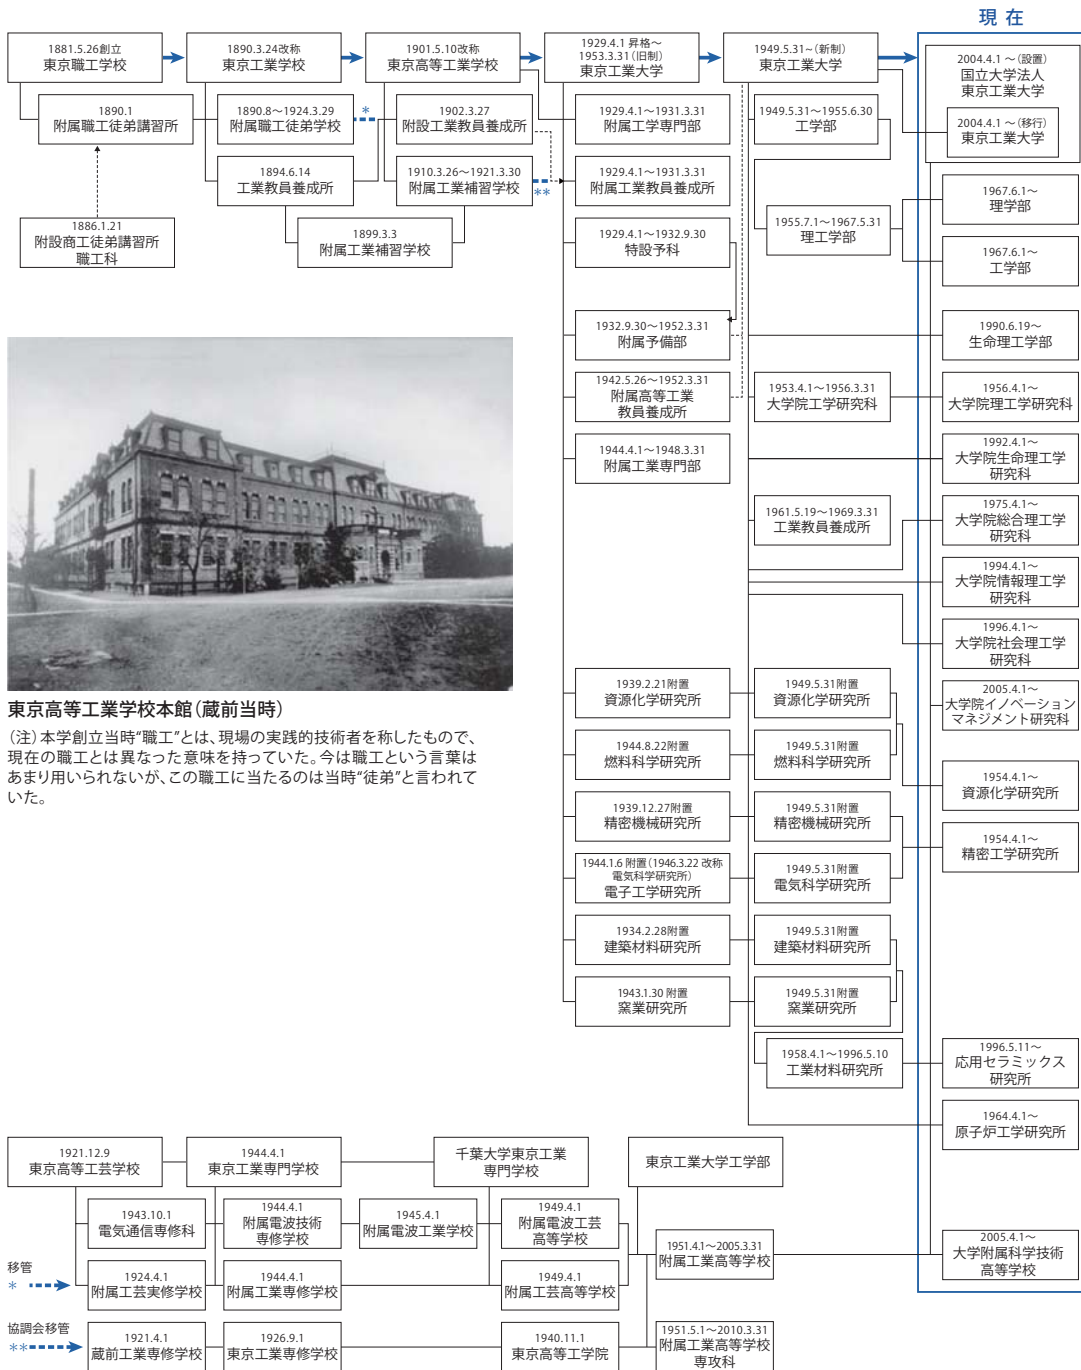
現 在

1881.5.26創立
東京職工学校

1890.3.24改称
東京工業学校

1901.5.10改称
東京高等工業学校

1929.4.1 昇格〜
1953.3.31（旧制）
東京工業大学

1949.5.31〜（新制）
東京工業大学

2004.4.1 〜（設置）
国立大学法人
東京工業大学

2004.4.1 〜（移行）
東京工業大学

1890.1
附属職工徒弟講習所

1890.8〜1924.3.29
附属職工徒弟学校

*

1902.3.27
附設工業教員養成所

1929.4.1〜1931.3.31
附属工学専門部

1949.5.31〜1955.6.30
工学部

1894.6.14
工業教員養成所

1910.3.26〜1921.3.30
附属工業補習学校

**

1929.4.1〜1931.3.31
附属工業教員養成所

1967.6.1〜
理学部

1886.1.21
附設商工徒弟講習所
職工科

1899.3.3
附属工業補習学校

1929.4.1〜1932.9.30
特設予科

1955.7.1〜1967.5.31
理工学部

1967.6.1〜
工学部

1932.9.30〜1952.3.31
附属予備部

1990.6.19〜
生命理工学部

1942.5.26〜1952.3.31
附属高等工業
教員養成所

1953.4.1〜1956.3.31
大学院工学研究科

1956.4.1〜
大学院理工学研究科

1944.4.1〜1948.3.31
附属工業専門部

1992.4.1〜
大学院生命理工学
研究科

1961.5.19〜1969.3.31
工業教員養成所

1975.4.1〜
大学院総合理工学
研究科

1994.4.1〜
大学院情報理工学
研究科

1996.4.1〜
大学院社会理工学
研究科

東京高等工業学校本館（蔵前当時）

（注）本学創立当時“職工”とは、現場の実践的技術者を称したもので、現在の職工とは異なった意味を持っていた。今は職工という言葉はあまり用いられないが、この職工に当たるのは当時“徒弟”と言われていた。

1939.2.21附置
資源化学研究所

1949.5.31附置
資源化学研究所

2005.4.1〜
大学院イノベーション
マネジメント研究科

1944.8.22附置
燃料科学研究所

1949.5.31附置
燃料科学研究所

1954.4.1〜
資源化学研究所

1939.12.27附置
精密機械研究所

1949.5.31附置
精密機械研究所

1954.4.1〜
精密工学研究所

1944.1.6 附置（1946.3.22 改称
電気科学研究所）
電子工学研究所

1949.5.31附置
電気科学研究所

1934.2.28附置
建築材料研究所

1949.5.31附置
建築材料研究所

1943.1.30 附置
窯業研究所

1949.5.31附置
窯業研究所

1958.4.1〜1996.5.10
工業材料研究所

1996.5.11〜
応用セラミックス
研究所

1964.4.1〜
原子炉工学研究所

1921.12.9
東京高等工芸学校

1944.4.1
東京工業専門学校

千葉大学東京工業
専門学校

東京工業大学工学部

1943.10.1
電気通信専修科

1944.4.1
附属電波技術
専修学校

1945.4.1
附属電波工業学校

1949.4.1
附属電波工芸
高等学校

1951.4.1〜2005.3.31
附属工業高等学校

2005.4.1〜
大学附属科学技術
高等学校

移管
*

1924.4.1
附属工芸実修学校

1944.4.1
附属工業専修学校

1949.4.1
附属工芸高等学校

協調会移管
**

1921.4.1
蔵前工業専修学校

1926.9.1
東京工業専修学校

1940.11.1
東京高等工学院

1951.5.1〜2010.3.31
附属工業高等学校
専攻科